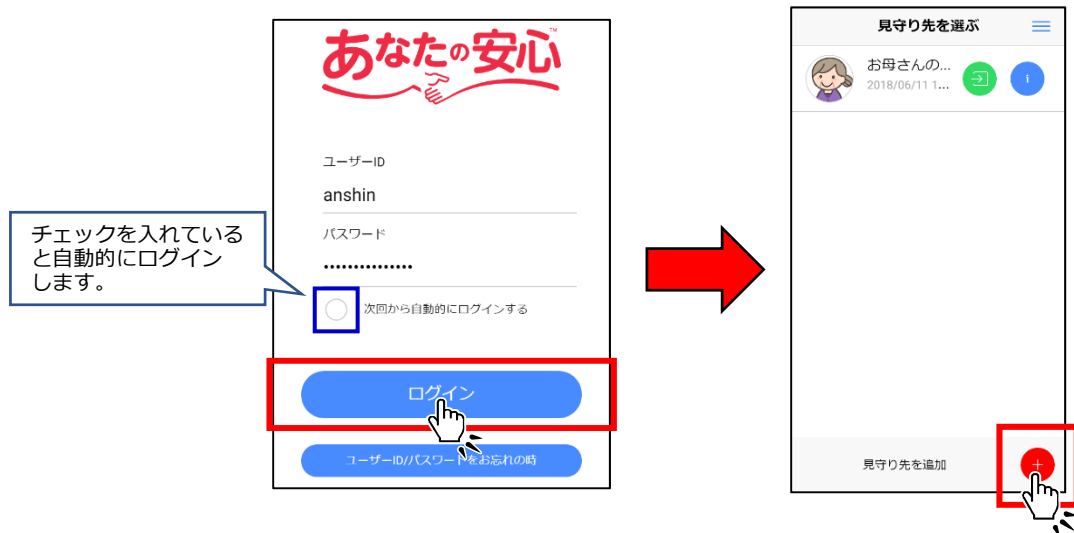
あなたの安心™

ユーザーID

anshin

パスワード

••••••••••••••••

チェックを入れていると自動的にログインします。

次回から自動的にログインする

ログイン

ユーザーID/パスワードをお忘れの時

見守り先を選ぶ

お母さんの...
2018/06/11 1...

見守り先を追加

+